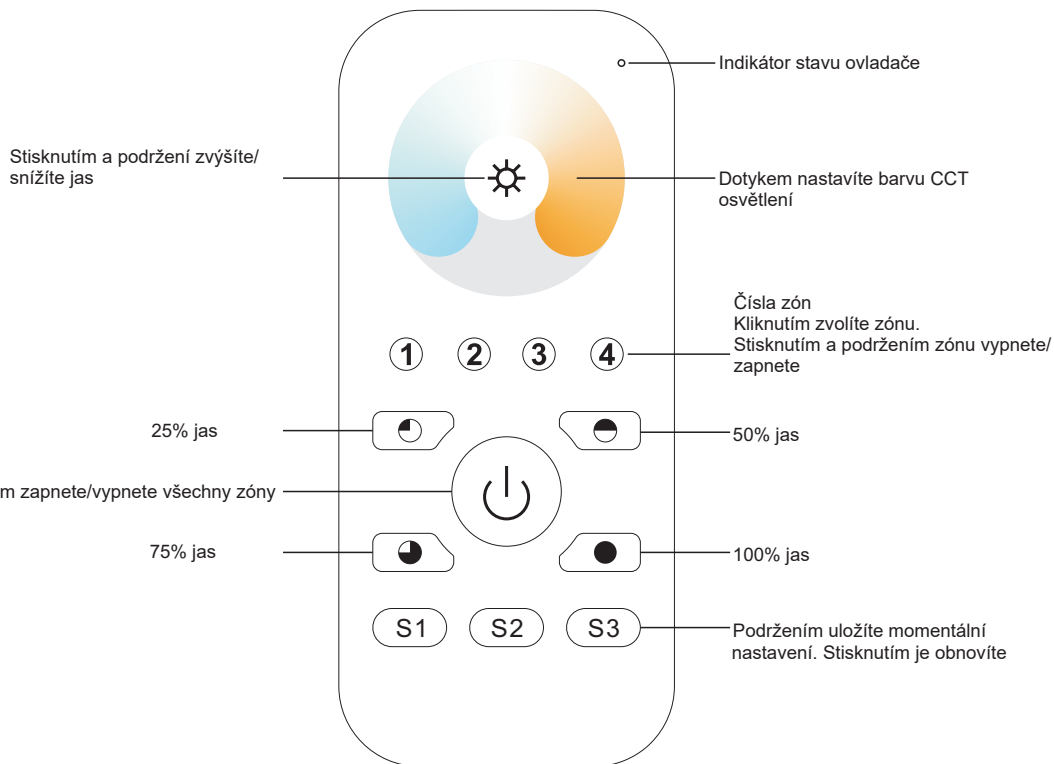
Indikátor stavu ovladače

Stisknutím a podržení zvýšíte/ snížíte jas

Dotykem nastavíte barvu CCT osvětlení

Čísla zón
Kliknutím zvolíte zónu.
Stisknutím a podržením zónu vypnete/ zapnete

1 2 3 4

25% jas

50% jas

m zapnete/vypnete všechny zóny

75% jas

100% jas

S1 S2 S3

Podržením uložíte momentální nastavení. Stisknutím je obnovíte